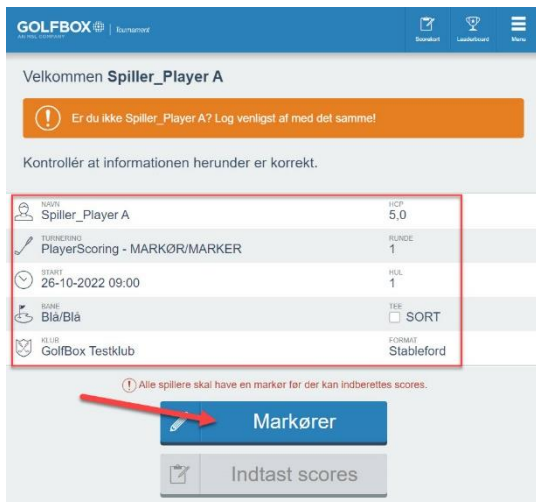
GOLFBOX | Tournament
AN RBL COMPANY

Scorekort Leaderboard Menu

Velkommen Spiller_Player A

Er du ikke Spiller_Player A? Log venligst af med det samme!

Kontrollér at informationen herunder er korrekt.

| | |
|---|---|
| NAVN Spiller_Player A | HCP 5,0 |
| TURNERING PlayerScoring - MARKØR/MARKER | RUNDE 1 |
| START 26-10-2022 09:00 | HUL 1 |
| BANE Blå/Blå | TEE SORT |
| KLUB GolfBox Testklub | FORMAT Stableford |

Alle spillere skal have en markør før der kan indberettes scores.

Markører

Indtast scores